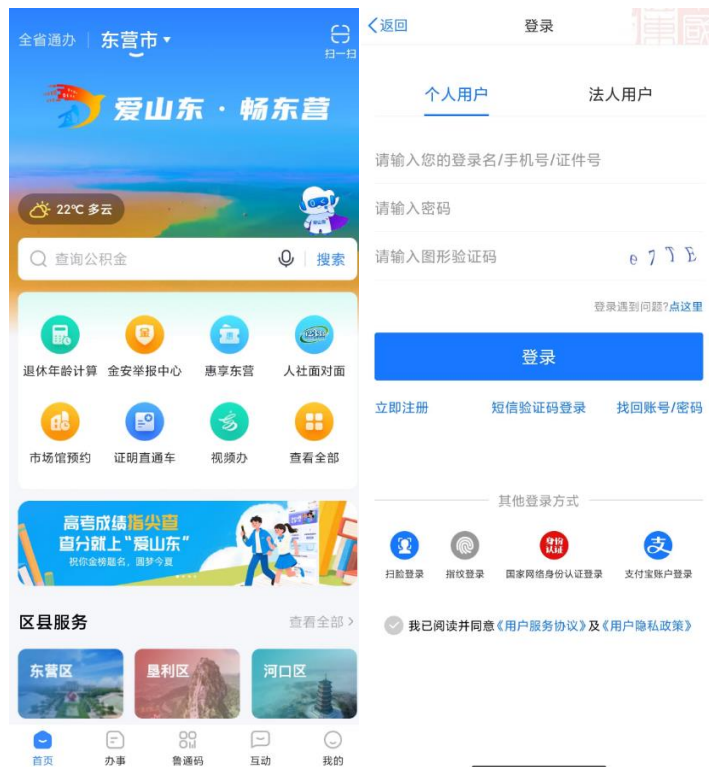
全省通办 | 东营市

扫一扫

爱山东 · 畅东营

22℃ 多云

查询公积金 搜索

退休年龄计算 金安举报中心 惠享东营 人社面对面

市场馆预约 证明直通车 视频办 查看全部

高考成绩指尖查
查分就上"爱山东"
祝你金榜题名，圆梦今夏

区县服务 查看全部 >

东营区 垦利区 河口区

首页 办事 鲁通码 互动 我的

<返回 登录

个人用户 法人用户

请输入您的登录名/手机号/证件号

请输入密码

请输入图形验证码 e 7 7 E

登录遇到问题?点这里

登录

立即注册 短信验证码登录 找回账号/密码

其他登录方式

扫脸登录 指纹登录 国家网络身份认证登录 支付宝账户登录

我已阅读并同意《用户服务协议》及《用户隐私政策》